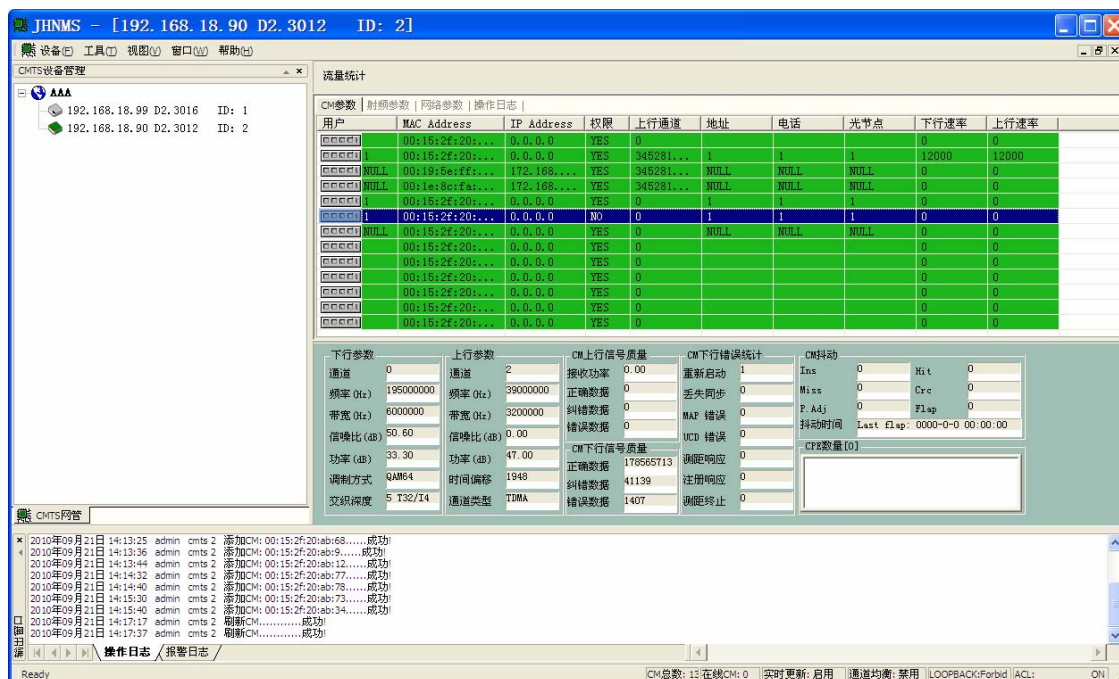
JHNMS - [192.168.18.90 D2.3012 ID: 2]

设备(E) 工具(T) 视图(V) 窗口(W) 帮助(H)

CMTS设备管理

AAA
192.168.18.99 D2.3016 ID: 1
192.168.18.90 D2.3012 ID: 2

CMTS网管

流量统计

CM参数 | 射频参数 | 网络参数 | 操作日志 |

| 用户 | MAC Address | IP Address | 权限 | 上行通道 | 地址 | 电话 | 光节点 | 下行速率 | 上行速率 |
|---|---|---|---|---|---|---|---|---|---|
| | 00:15:2f:20:... | 0.0.0.0 | YES | 0 | | | | 0 | 0 |
| 1 | 00:15:2f:20:... | 0.0.0.0 | YES | 345281... | 1 | 1 | 1 | 12000 | 12000 |
| NULL | 00:19:5e:ff:... | 172.168.... | YES | 345281... | NULL | NULL | NULL | 0 | 0 |
| NULL | 00:1e:8c:fa:... | 172.168.... | YES | 345281... | NULL | NULL | NULL | 0 | 0 |
| 1 | 00:15:2f:20:... | 0.0.0.0 | YES | 0 | 1 | 1 | 1 | 0 | 0 |
| 1 | 00:15:2f:20:... | 0.0.0.0 | NO | 0 | 1 | 1 | 1 | 0 | 0 |
| NULL | 00:15:2f:20:... | 0.0.0.0 | YES | 0 | NULL | NULL | NULL | 0 | 0 |
| | 00:15:2f:20:... | 0.0.0.0 | YES | 0 | | | | 0 | 0 |
| | 00:15:2f:20:... | 0.0.0.0 | YES | 0 | | | | 0 | 0 |
| | 00:15:2f:20:... | 0.0.0.0 | YES | 0 | | | | 0 | 0 |
| | 00:15:2f:20:... | 0.0.0.0 | YES | 0 | | | | 0 | 0 |
| | 00:15:2f:20:... | 0.0.0.0 | YES | 0 | | | | 0 | 0 |
| | 00:15:2f:20:... | 0.0.0.0 | YES | 0 | | | | 0 | 0 |

下行参数
通道 0
频率(Hz) 195000000
带宽(Hz) 6000000
信噪比(dB) 50.60
功率(dB) 33.30
调制方式 QAM64
交织深度 5 T32/I4

上行参数
通道 2
频率(Hz) 39000000
带宽(Hz) 3200000
信噪比(dB) 0.00
功率(dB) 47.00
时间偏移 1948
通道类型 TDMA

CM上行信号质量
接收功率 0.00
正确数据 0
纠错数据 0
错误数据 0

CM下行信号质量
正确数据 178565713
纠错数据 41139
错误数据 1407

CM下行错误统计
重新启动 1
丢失同步 0
MAP 错误 0
UCD 错误 0
测距响应 0
注册响应 0
测距终止 0

CM抖动
Ins 0
Hit 0
Miss 0
Crc 0
P.Adj 0
Flap 0
抖动时间 Last flap: 0000-0-0 00:00:00

CPE数量[0]

2010年09月21日 14:13:25 admin cmts 2 添加CM: 00:15:2f:20:ab:68......成功!
2010年09月21日 14:13:36 admin cmts 2 添加CM: 00:15:2f:20:ab:9......成功!
2010年09月21日 14:13:44 admin cmts 2 添加CM: 00:15:2f:20:ab:12......成功!
2010年09月21日 14:14:32 admin cmts 2 添加CM: 00:15:2f:20:ab:77......成功!
2010年09月21日 14:14:40 admin cmts 2 添加CM: 00:15:2f:20:ab:78......成功!
2010年09月21日 14:15:30 admin cmts 2 添加CM: 00:15:2f:20:ab:73......成功!
2010年09月21日 14:15:40 admin cmts 2 添加CM: 00:15:2f:20:ab:34......成功!
2010年09月21日 14:17:17 admin cmts 2 刷新CM............成功!
2010年09月21日 14:17:37 admin cmts 2 刷新CM............成功!

回滚扫描
操作日志 报警日志

Ready
CM总数: 13 在线CM: 0 实时更新: 启用 通道均衡: 禁用 LOOPBACK:Forbid ACL: ON